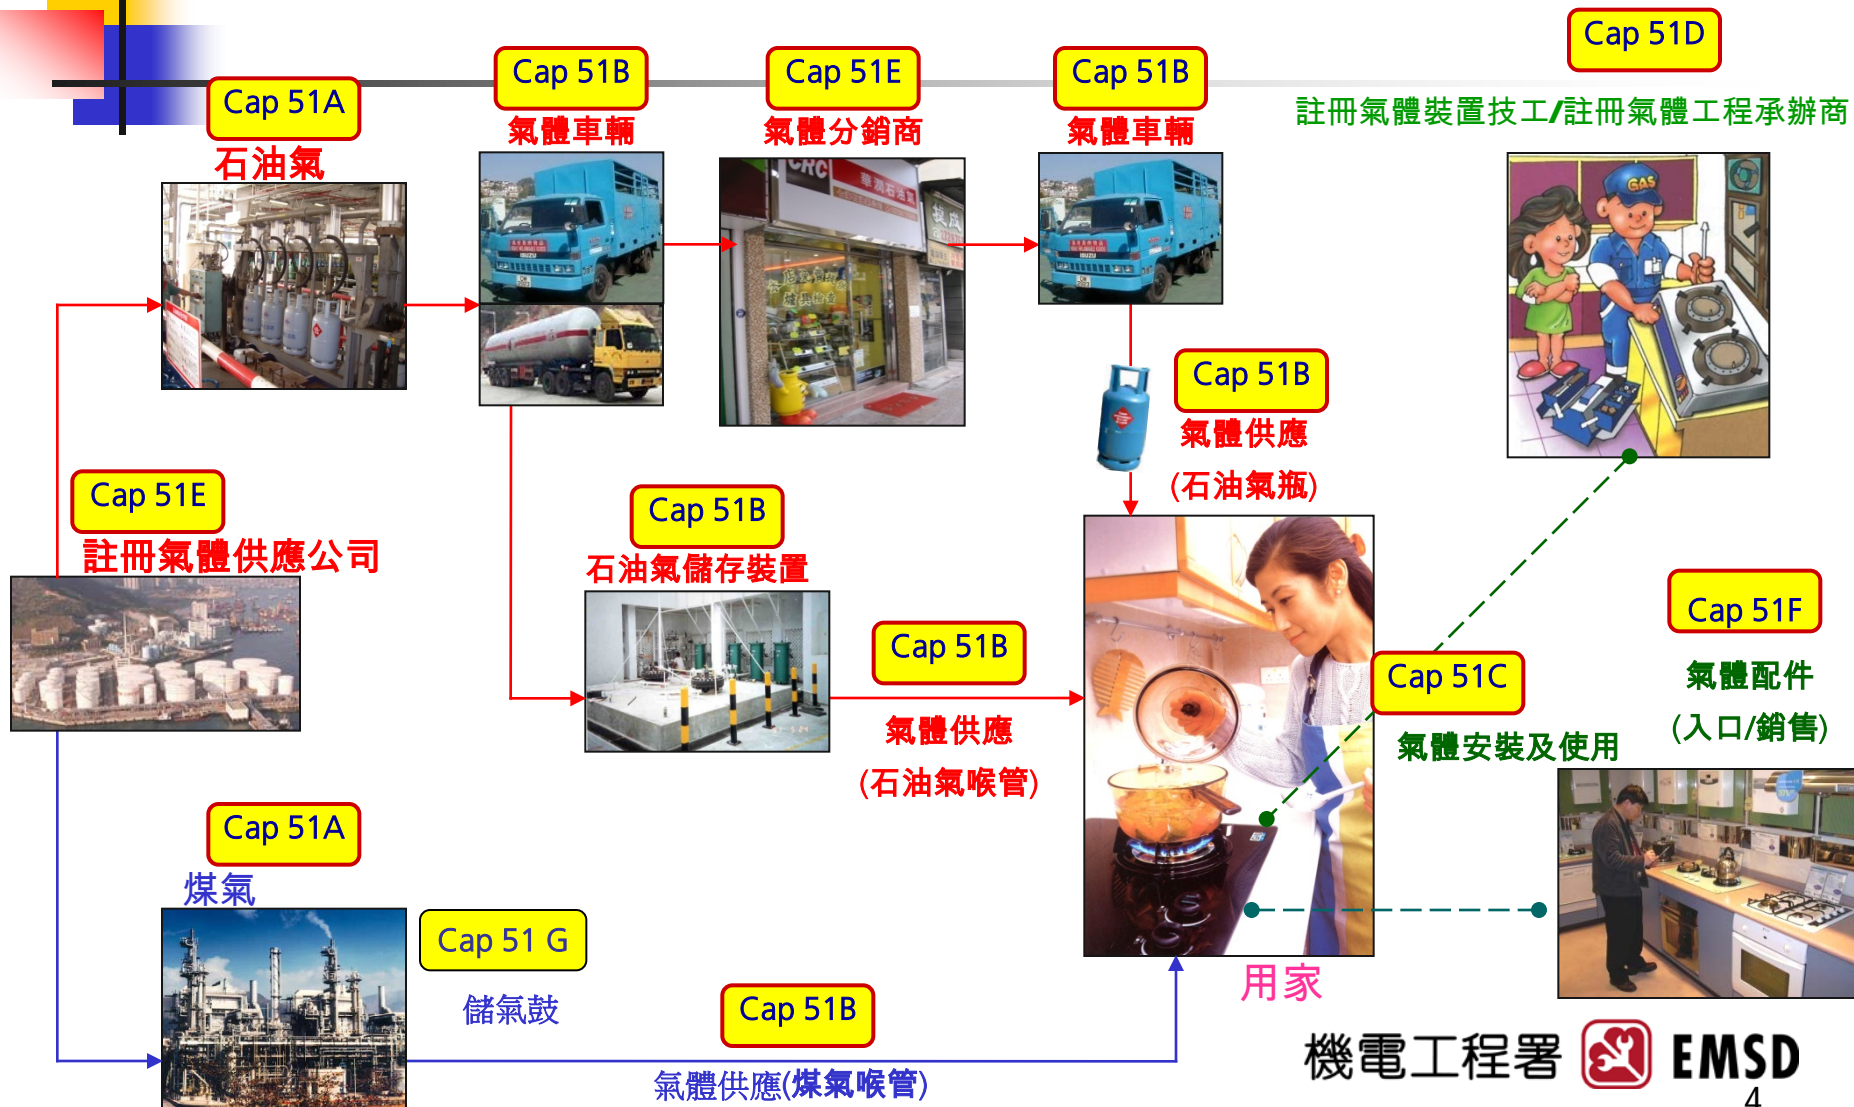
Cap 51A
石油氣

Cap 51B
氣體車輛

Cap 51E
氣體分銷商

Cap 51B
氣體車輛

Cap 51D
註冊氣體裝置技工/註冊氣體工程承辦商

Cap 51B
氣體供應
(石油氣瓶)

Cap 51E
註冊氣體供應公司

Cap 51B
石油氣儲存裝置

Cap 51B
氣體供應
(石油氣喉管)

Cap 51C
氣體安裝及使用

Cap 51F
氣體配件
(入口/銷售)

Cap 51A
煤氣

Cap 51 G
儲氣鼓

Cap 51B
氣體供應(煤氣喉管)

用家

機電工程署 EMSD

4